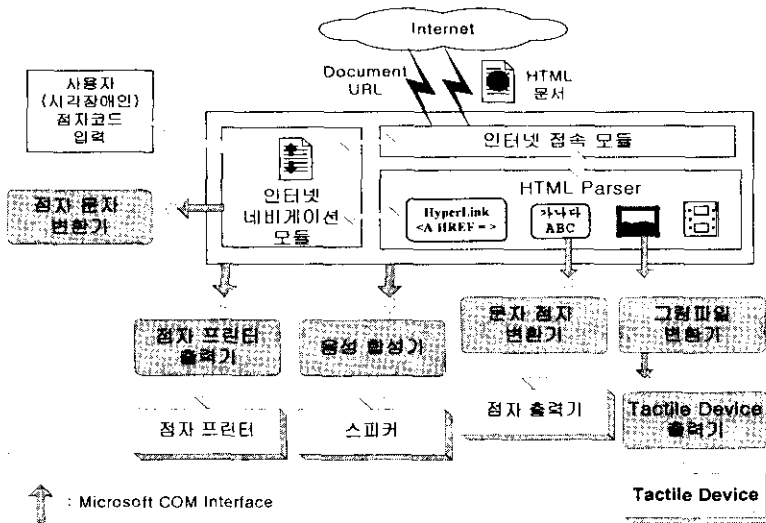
Internet

Document URL

HTML 문서

사용자 (시각장애인) 점자코드 입력

인터넷 접속 모듈

HTML Parser

점자 문자 변환기

인터넷 네비게이션 모듈

HyperLink <A HREF = >

가나다 ABC

점자 프린터 출력기

음성 합성기

문자 점자 변환기

그림파일 변환기

점자 프린터

스피커

점자 출력기

Tactile Device 출력기

: Microsoft COM Interface

Tactile Device